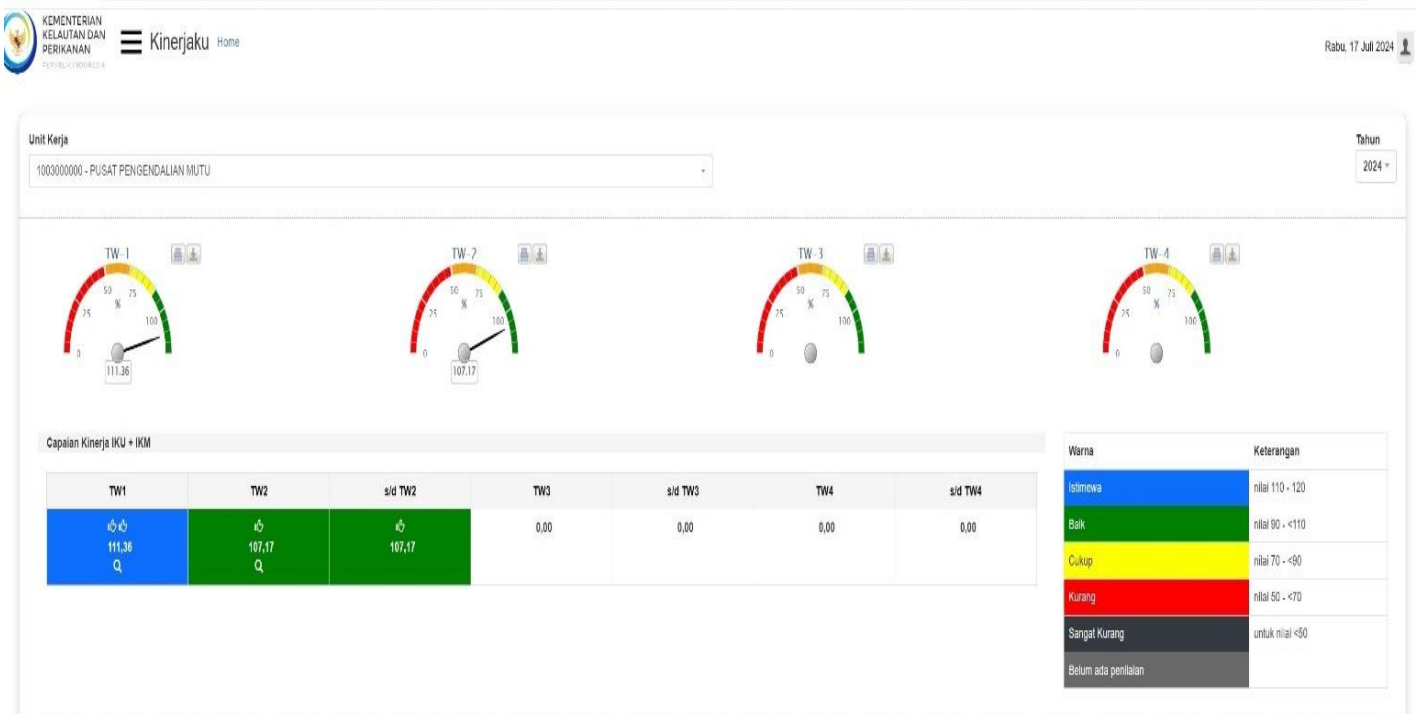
KEMENTERIAN KELAUTAN DAN PERIKANAN
REPUBLIK INDONESIA

Kinerjaku Home

Rabu, 17 Juli 2024

Unit Kerja
1003000000 - PUSAT PENGENDALIAN MUTU

Tahun
2024

TW-1
0 25 50 % 75 100
111.36

TW-2
0 25 50 % 75 100
107.17

TW-3
0 25 50 % 75 100

TW-4
0 25 50 % 75 100

Capaian Kinerja IKU + IKM

| TW1 | TW2 | s/d TW2 | TW3 | s/d TW3 | TW4 | s/d TW4 |
|---|---|---|---|---|---|---|
| 111,36 | 107,17 | 107,17 | 0,00 | 0,00 | 0,00 | 0,00 |

| Warna | Keterangan |
|---|---|
| Istimewa | nilai 110 - 120 |
| Baik | nilai 90 - <110 |
| Cukup | nilai 70 - <90 |
| Kurang | nilai 50 - <70 |
| Sangat Kurang | untuk nilai <50 |
| Belum ada penilaian | |